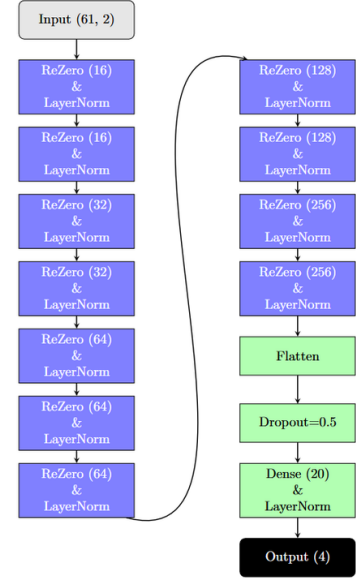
Input (61, 2)

ReZero (16)
&
LayerNorm

ReZero (16)
&
LayerNorm

ReZero (32)
&
LayerNorm

ReZero (32)
&
LayerNorm

ReZero (64)
&
LayerNorm

ReZero (64)
&
LayerNorm

ReZero (64)
&
LayerNorm

ReZero (128)
&
LayerNorm

ReZero (128)
&
LayerNorm

ReZero (256)
&
LayerNorm

ReZero (256)
&
LayerNorm

Flatten

Dropout=0.5

Dense (20)
&
LayerNorm

Output (4)